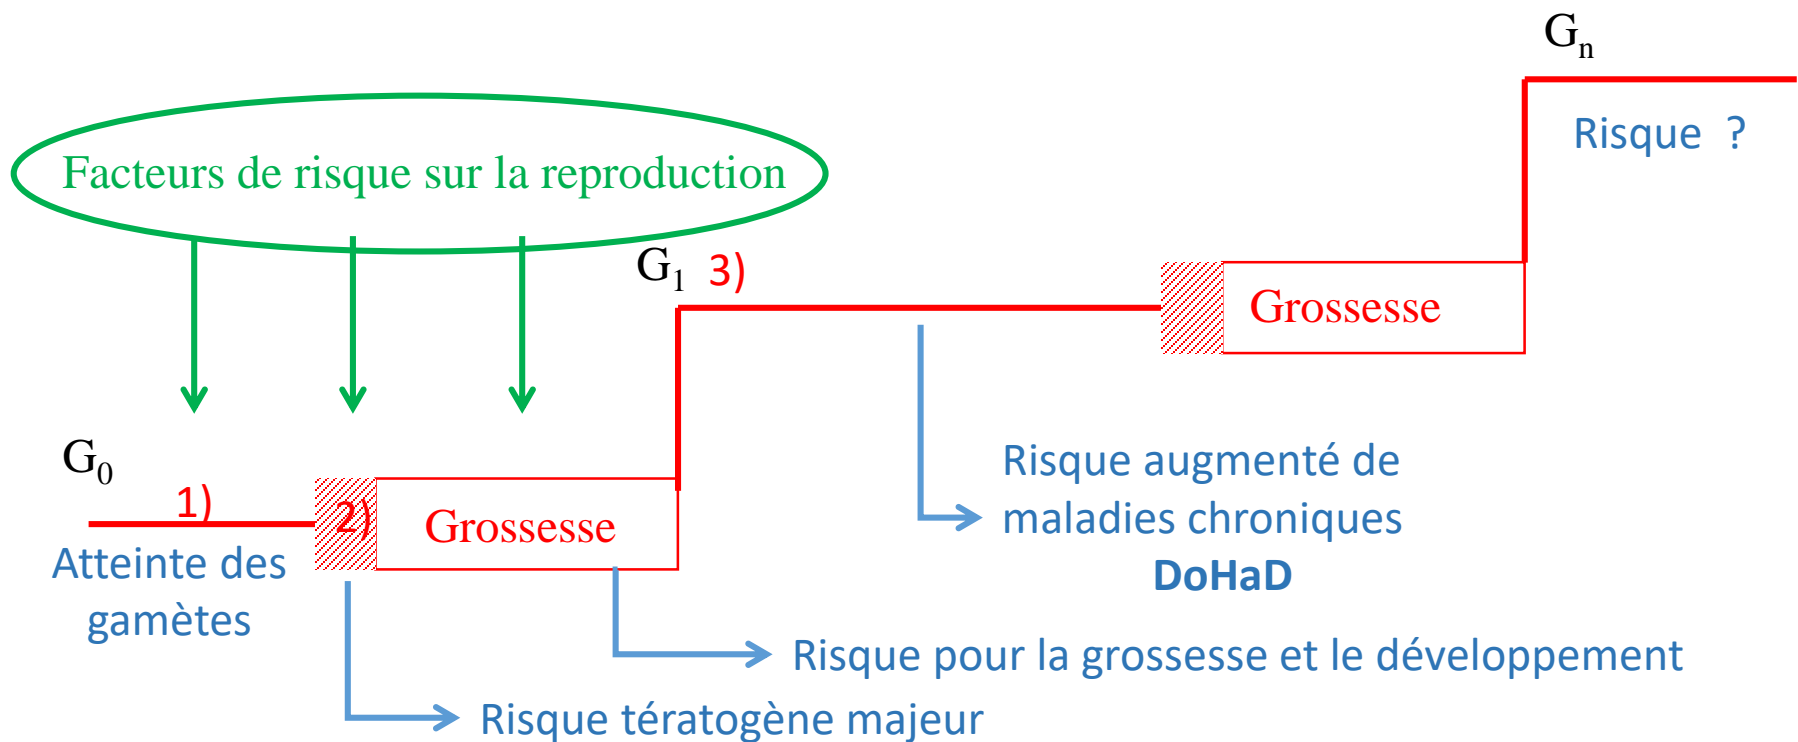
$G_n$

Risque ?

Facteurs de risque sur la reproduction

$G_1$ 3)

Grossesse

$G_0$

1)

2)

Grossesse

Atteinte des gamètes

Risque augmenté de maladies chroniques

DoHaD

Risque pour la grossesse et le développement

Risque tératogène majeur